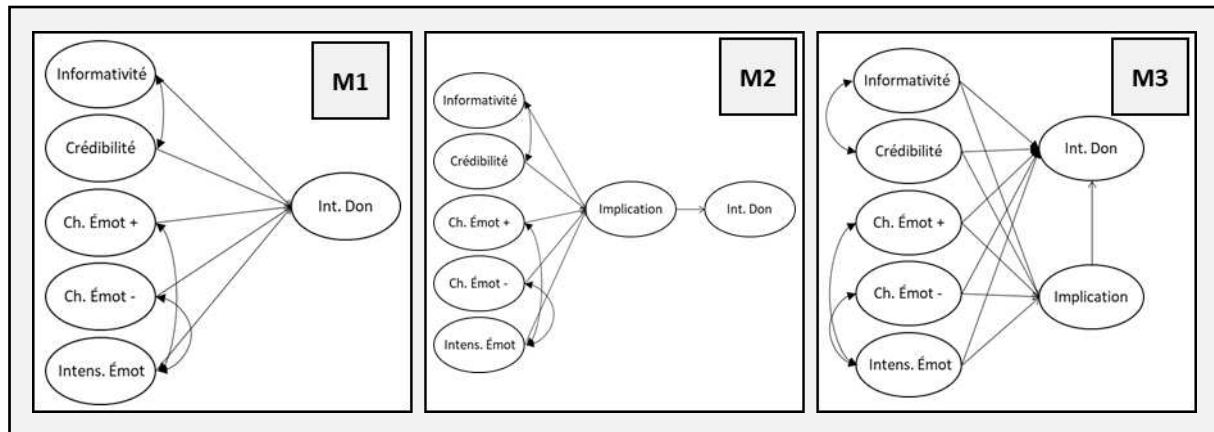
M1

Informativité

Crédibilité

Ch. Émot +

Ch. Émot -

Intens. Émot

Int. Don

M2

Informativité

Crédibilité

Ch. Émot +

Ch. Émot -

Intens. Émot

Implication

Int. Don

M3

Informativité

Crédibilité

Ch. Émot +

Ch. Émot -

Intens. Émot

Int. Don

Implication